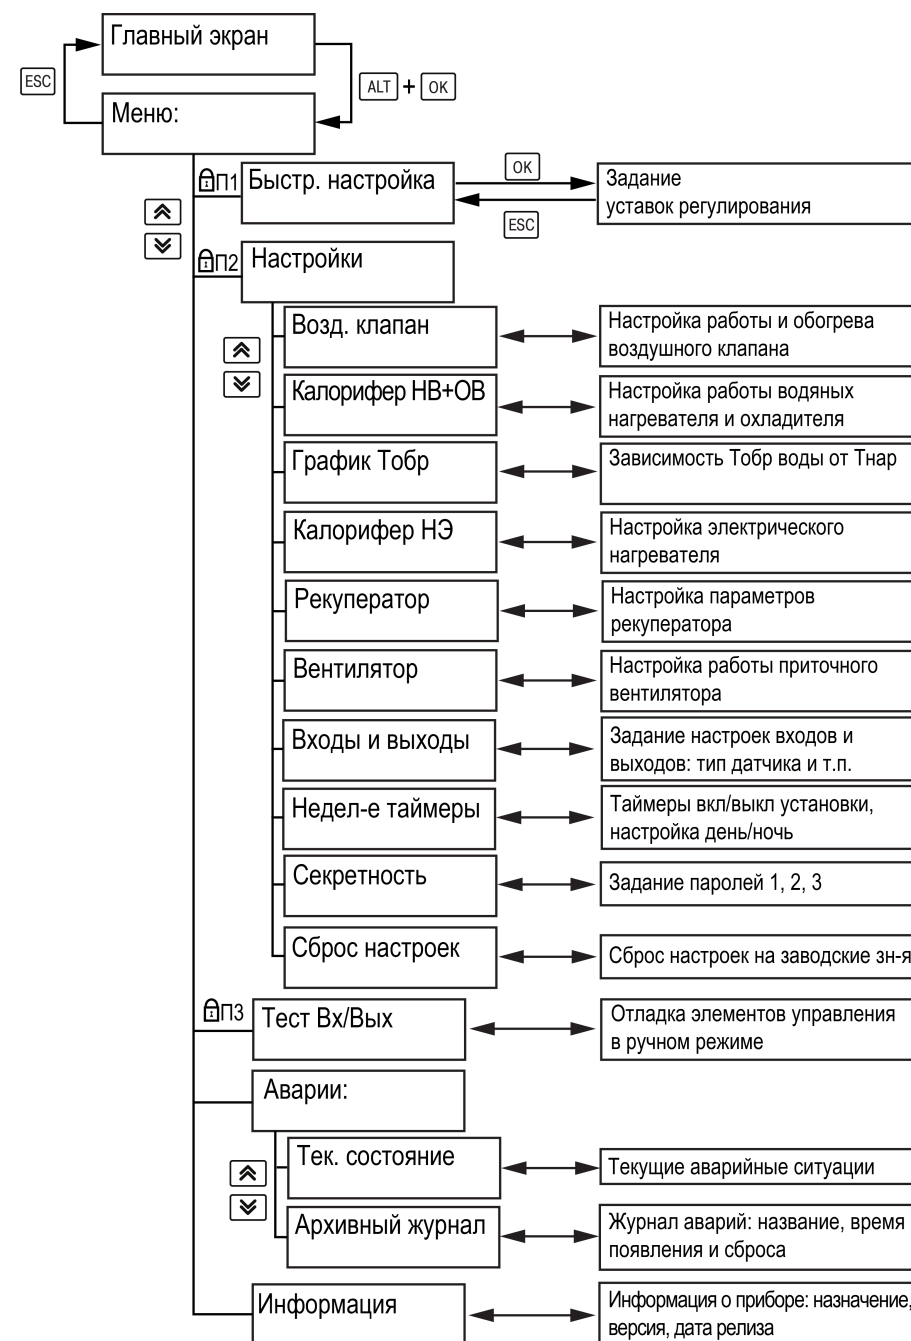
Главный экран

ESC

ALT + OK

Меню:

П1 Быстр. настройка

OK

ESC

Задание уставок регулирования

П2 Настройки

Возд. клапан

Настройка работы и обогрева воздушного клапана

Калорифер НВ+ОВ

Настройка работы водяных нагревателя и охладителя

График Тобр

Зависимость Тобр воды от Тнар

Калорифер НЭ

Настройка электрического нагревателя

Рекуператор

Настройка параметров рекуператора

Вентилятор

Настройка работы приточного вентилятора

Входы и выходы

Задание настроек входов и выходов: тип датчика и т.п.

Недел-е таймеры

Таймеры вкл/выкл установки, настройка день/ночь

Секретность

Задание паролей 1, 2, 3

Сброс настроек

Сброс настроек на заводские зн-я

П3 Тест Вх/Вых

Отладка элементов управления в ручном режиме

Аварии:

Тек. состояние

Текущие аварийные ситуации

Архивный журнал

Журнал аварий: название, время появления и сброса

Информация

Информация о приборе: назначение, версия, дата релиза